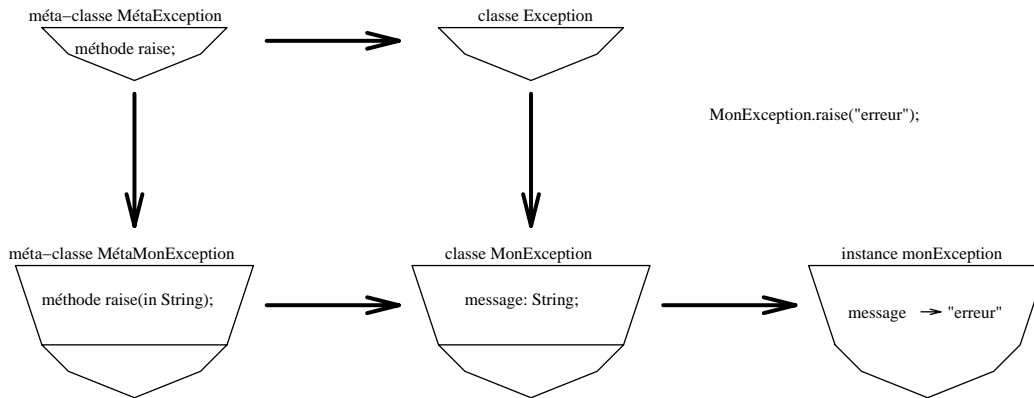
méta−classe MétaException

méthode raise;

classe Exception

MonException.raise("erreur");

méta−classe MétaMonException

méthode raise(in String);

classe MonException

message: String;

instance monException

message → "erreur"